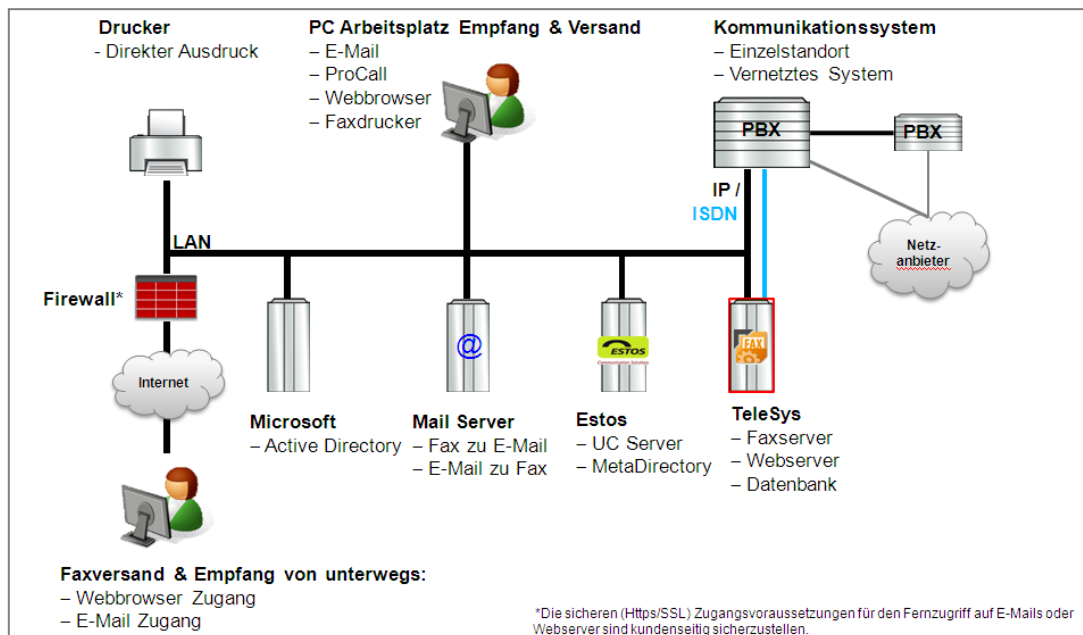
Drucker
- Direkter Ausdruck

PC Arbeitsplatz Empfang & Versand
– E-Mail
– ProCall
– Webbrowser
– Faxdrucker

Kommunikationssystem
– Einzelstandort
– Vernetztes System

PBX

PBX

IP /
ISDN

LAN

Netz-
anbieter

Firewall*

Internet

@

ESTOS

FAX

Microsoft
– Active Directory

Mail Server
– Fax zu E-Mail
– E-Mail zu Fax

Estos
– UC Server
– MetaDirectory

TeleSys
– Faxserver
– Webserver
– Datenbank

Faxversand & Empfang von unterwegs:
– Webbrowser Zugang
– E-Mail Zugang

*Die sicheren (Https/SSL) Zugangsvoraussetzungen für den Fernzugriff auf E-Mails oder Webserver sind kundenseitig sicherzustellen.